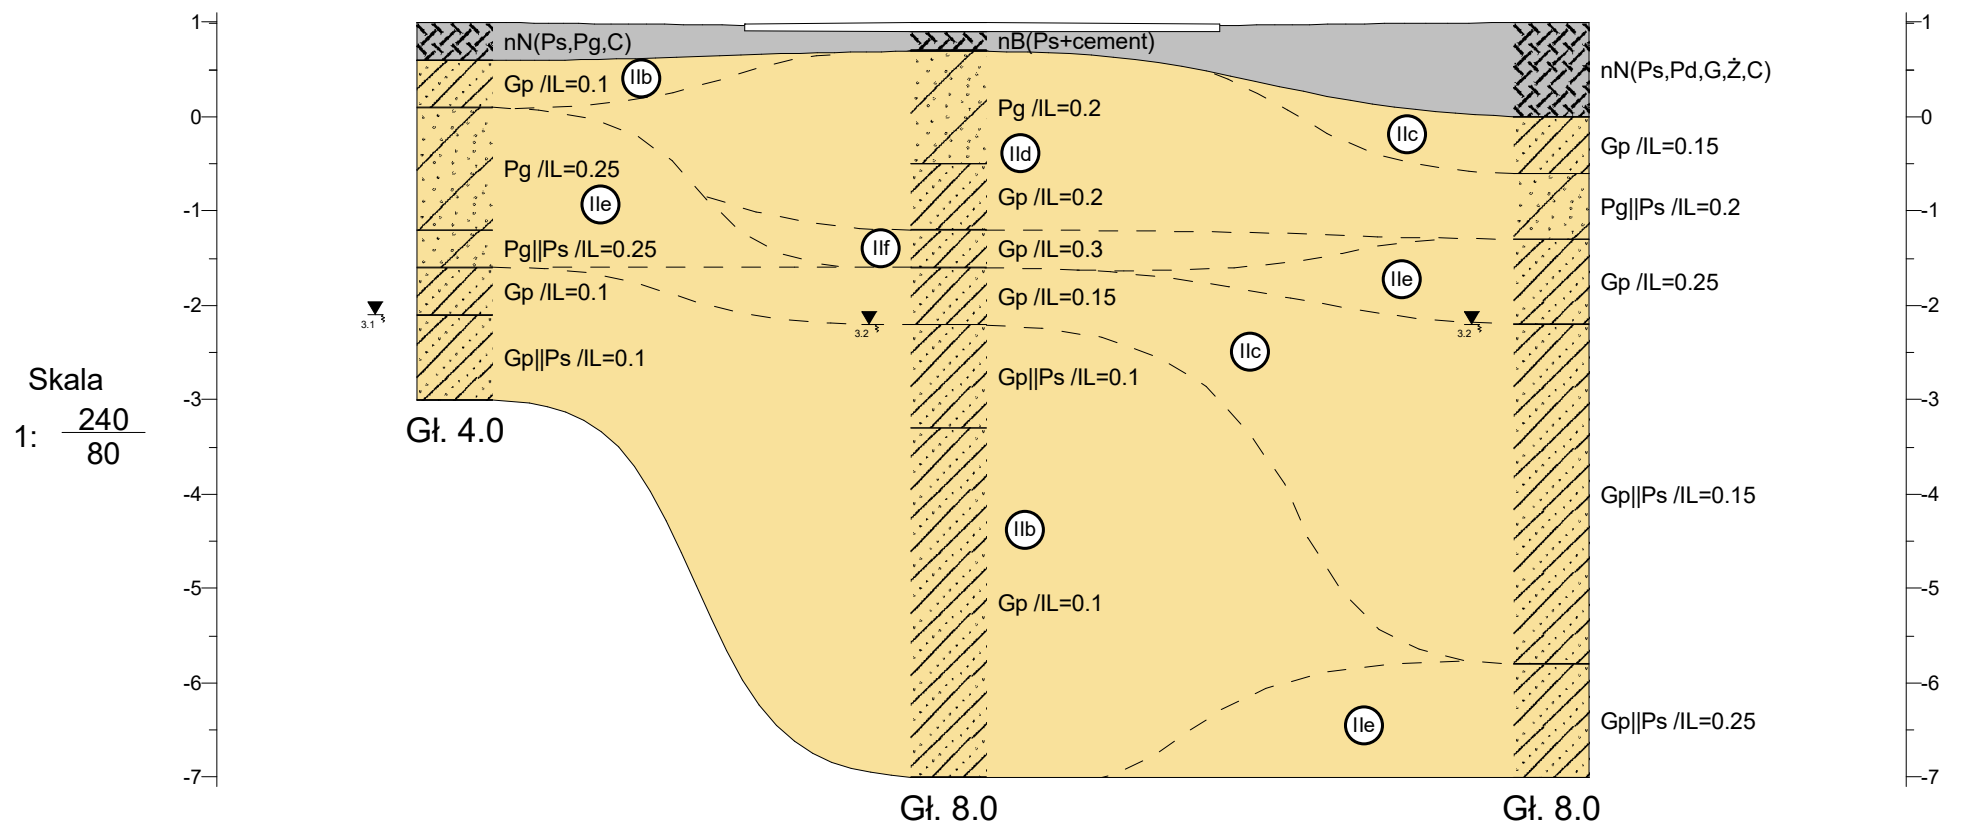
1
0
-1
-2
-3
-4
-5
-6
-7

Skala
1: $\frac{240}{80}$

nN(Ps,Pg,C)
Gp /IL=0.1
IIb
Pg /IL=0.25
IIe
Pg||Ps /IL=0.25
Gp /IL=0.1
Gp||Ps /IL=0.1
3.1
Gł. 4.0

nB(Ps+cement)
Pg /IL=0.2
IId
Gp /IL=0.2
IIf
Gp /IL=0.3
Gp /IL=0.15
3.2
Gp||Ps /IL=0.1
IIb
Gp /IL=0.1
Gł. 8.0

IIc
IIe
IIc
IIe
3.2

nN(Ps,Pd,G,Ż,C)
Gp /IL=0.15
Pg||Ps /IL=0.2
Gp /IL=0.25
Gp||Ps /IL=0.15
Gp||Ps /IL=0.25
Gł. 8.0

1
0
-1
-2
-3
-4
-5
-6
-7